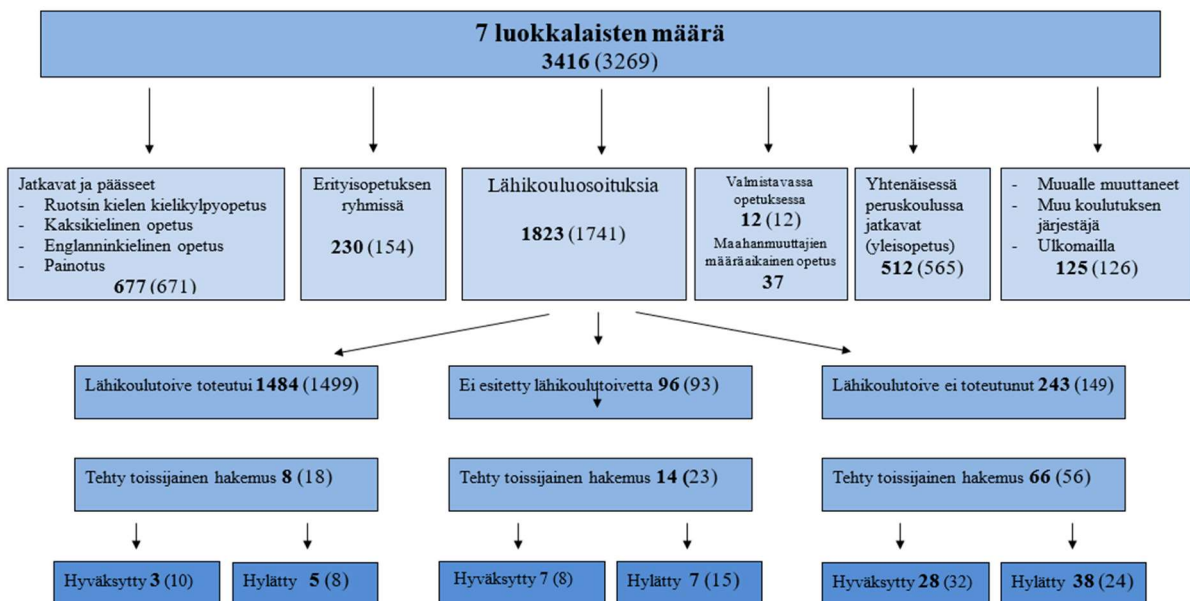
7 luokkalaisten määrä
**3416** (3269)

Jatkavat ja päässeet
- Ruotsin kielen kielikylpyopetus
- Kaksikielinen opetus
- Englanninkielinen opetus
- Painotus
**677** (671)

Erityisopetuksen ryhmissä
**230** (154)

Lähikouluosoituksia
**1823** (1741)

Valmistavassa opetuksessa
**12** (12)
Maahanmuuttajien määräaikainen opetus
**37**

Yhtenäisessä peruskoulussa jatkavat (yleisopetus)
**512** (565)

- Muualle muuttaneet
- Muu koulutuksen järjestäjä
- Ulkomailla
**125** (126)

Lähikoulutoive toteutui **1484** (1499)

Ei esitetty lähikoulutoivetta **96** (93)

Lähikoulutoive ei toteutunut **243** (149)

Tehty toissijainen hakemus **8** (18)

Tehty toissijainen hakemus **14** (23)

Tehty toissijainen hakemus **66** (56)

Hyväksytty **3** (10)

Hylätty **5** (8)

Hyväksytty 7 (8)

Hylätty **7** (15)

Hyväksytty **28** (32)

Hylätty **38** (24)